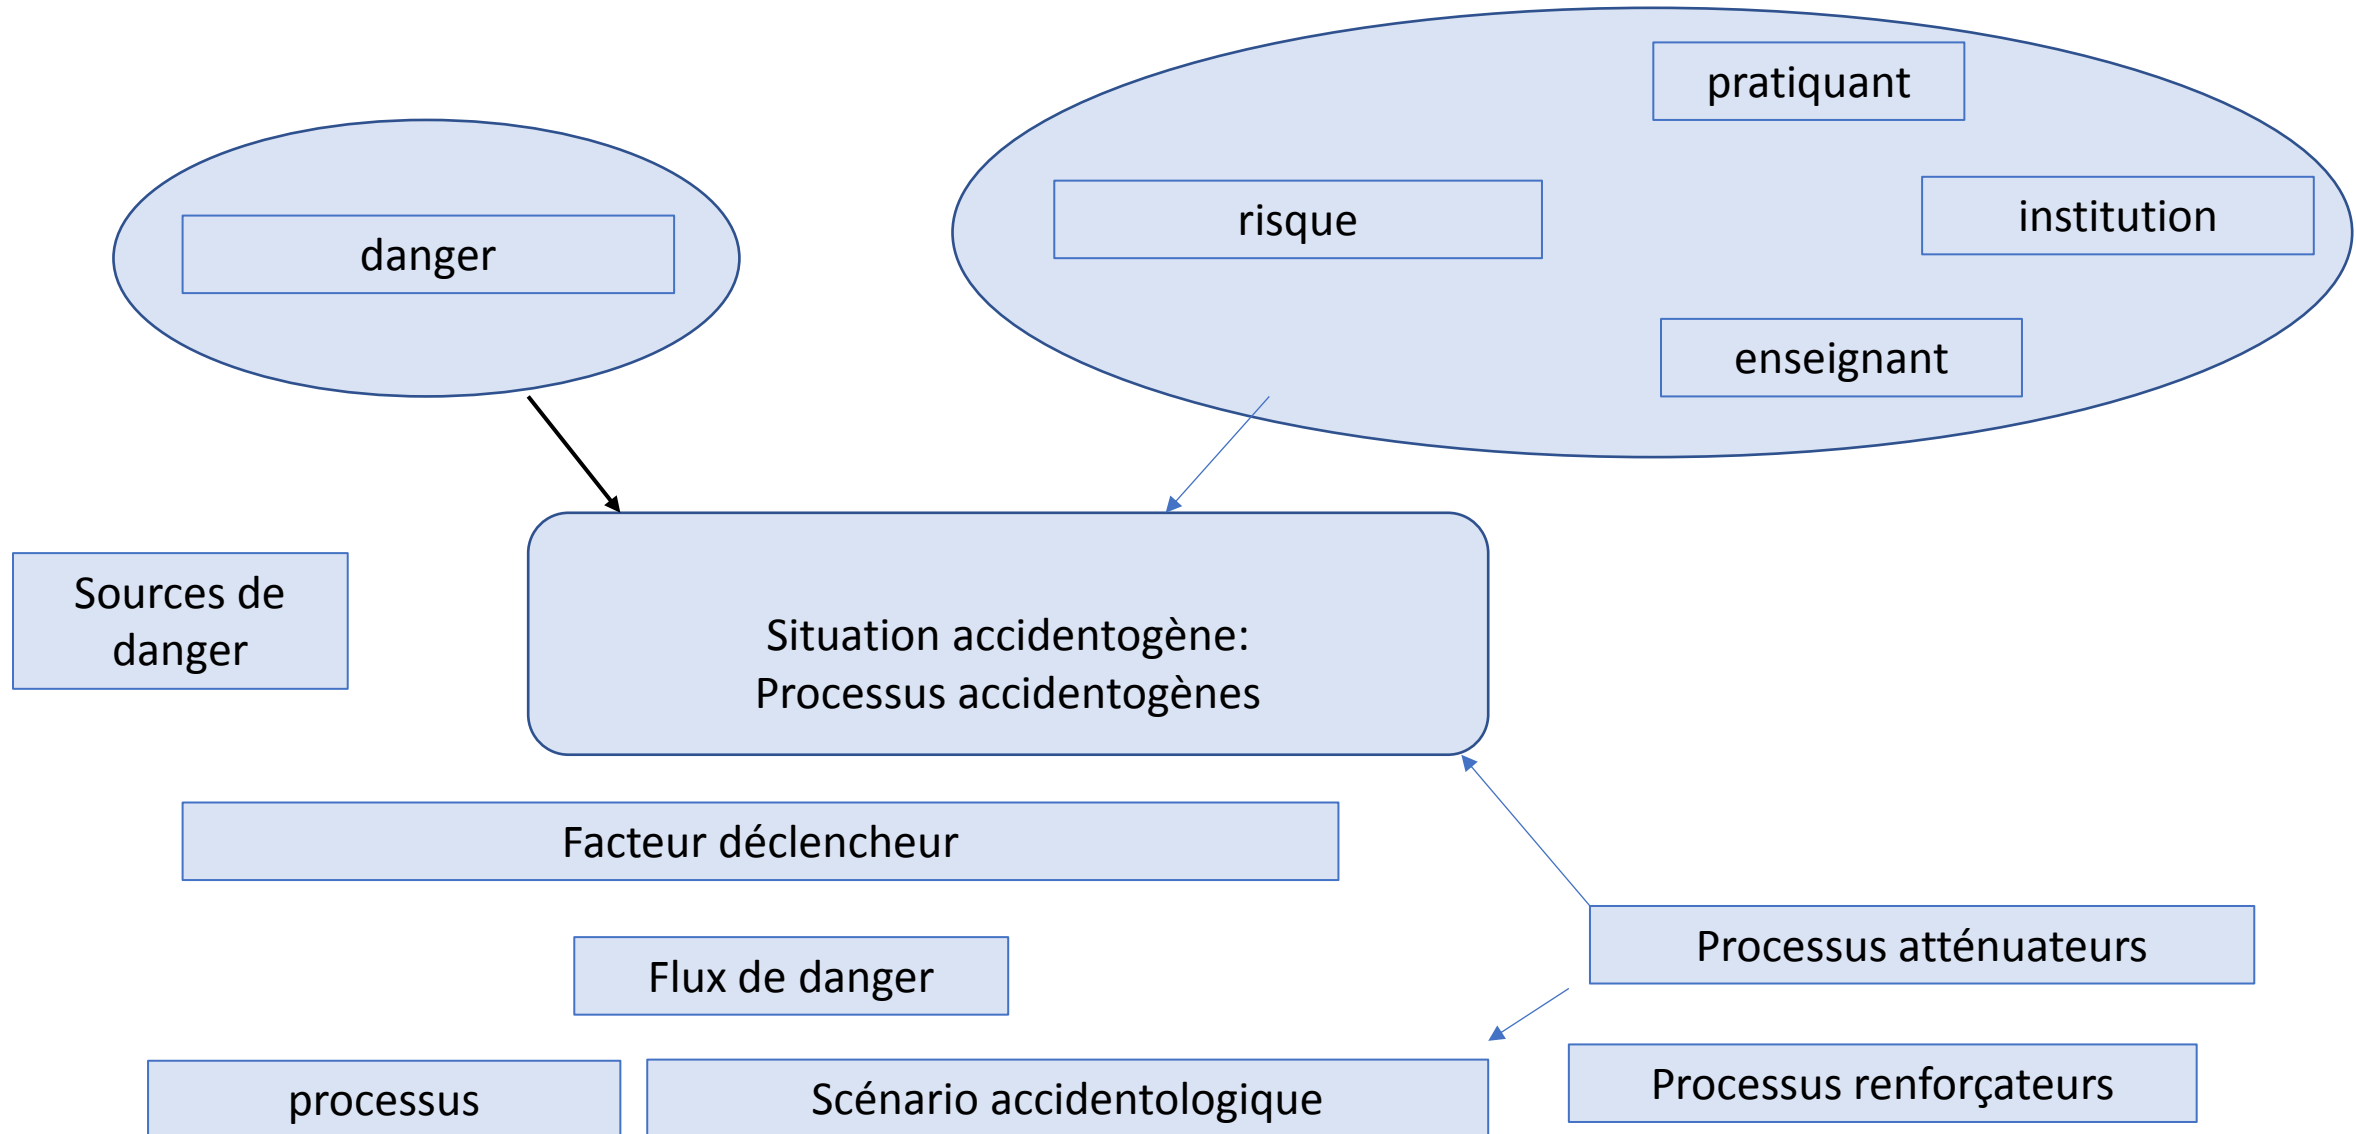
pratiquant

danger

risque

institution

enseignant

Sources de danger

Situation accidentogène:
Processus accidentogènes

Facteur déclencheur

Processus atténuateurs

Flux de danger

processus

Scénario accidentologique

Processus renforçateurs